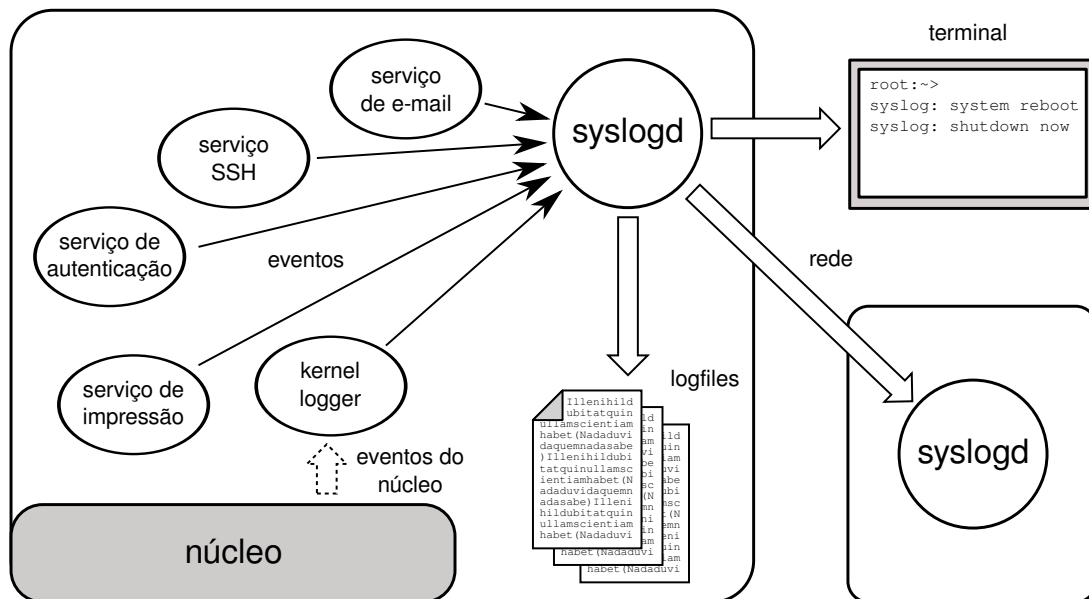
serviço de e-mail

serviço SSH

serviço de autenticação

eventos

serviço de impressão

kernel logger

eventos do núcleo

núcleo

syslogd

terminal

root:~>
syslog: system reboot
syslog: shutdown now

rede

logfiles

Illenihild ubitatquin ullamscientiam habet(Nadaduvi daquemnadasabe )Illenihildubi tatquinullamsc ientiamhabet(N adaduvidaquemn adasabe)Illeni hildubitatquin ullamscientiam habet(Nadaduvi

habet(Nadaduvi

habet(Nadaduvi

syslogd